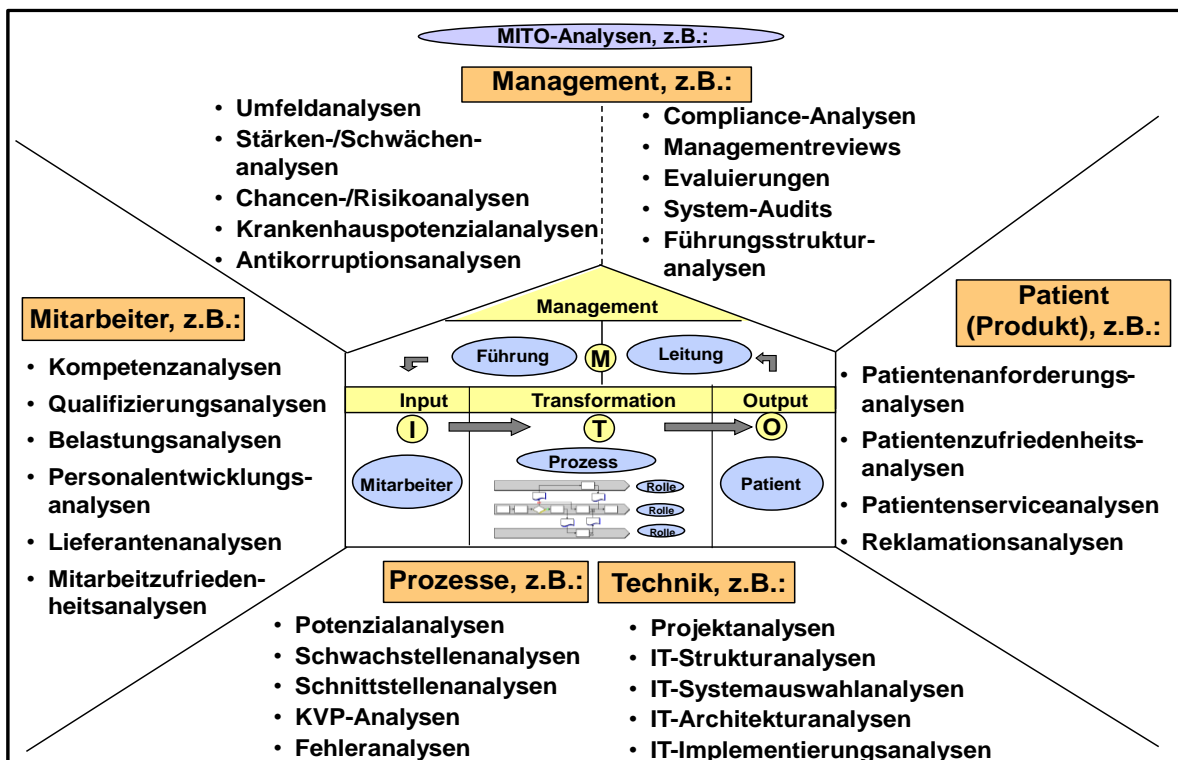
MITO-Analysen, z.B.:

Management, z.B.:

- Umfeldanalysen
- Stärken-/Schwächenanalysen
- Chancen-/Risikoanalysen
- Krankenhauspotenzialanalysen
- Antikorruptionsanalysen

- Compliance-Analysen
- Managementreviews
- Evaluierungen
- System-Audits
- Führungsstrukturanalysen

Mitarbeiter, z.B.:

- Kompetenzanalysen
- Qualifizierungsanalysen
- Belastungsanalysen
- Personalentwicklungsanalysen
- Lieferantenanalysen
- Mitarbeitzufriedenheitsanalysen

Management

Führung M Leitung

Input Transformation Output

I T O

Mitarbeiter

Prozess

Rolle

Rolle

Rolle

Patient

Patient (Produkt), z.B.:

- Patientenanforderungsanalysen
- Patientenzufriedenheitsanalysen
- Patientenserviceanalysen
- Reklamationsanalysen

Prozesse, z.B.:

- Potenzialanalysen
- Schwachstellenanalysen
- Schnittstellenanalysen
- KVP-Analysen
- Fehleranalysen

Technik, z.B.:

- Projektanalysen
- IT-Strukturanalysen
- IT-Systemauswahlanalysen
- IT-Architekturanalysen
- IT-Implementierungsanalysen